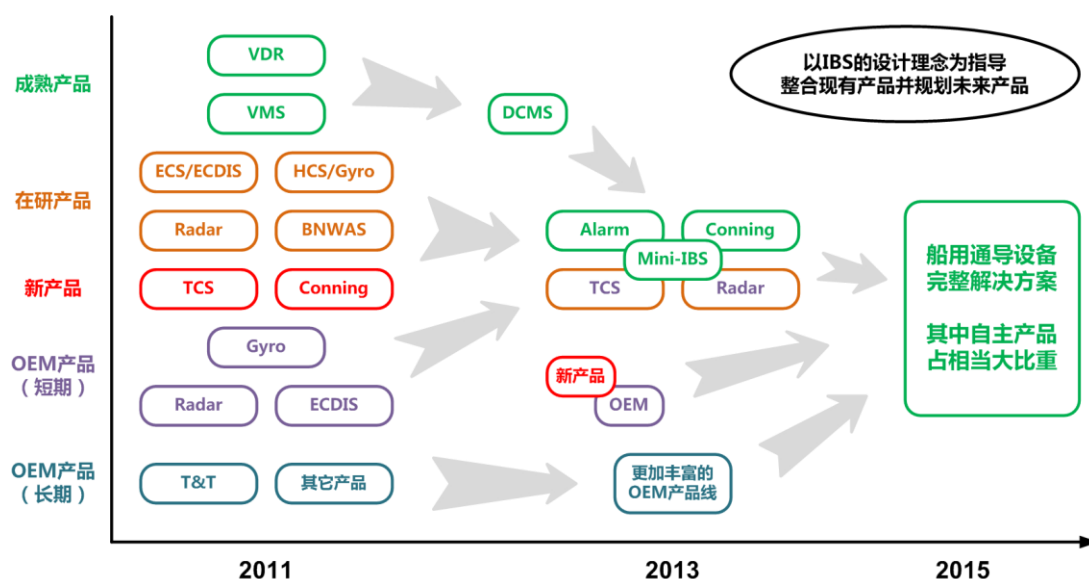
以IBS的设计理念为指导
整合现有产品并规划未来产品

成熟产品

VDR

VMS

DCMS

在研产品

ECS/ECDIS

HCS/Gyro

Radar

BNWAS

新产品

TCS

Conning

Alarm

Conning

Mini-IBS

TCS

Radar

船用通导设备
完整解决方案

其中自主产品
占相当大比重

OEM产品
（短期）

Gyro

Radar

ECDIS

新产品

OEM

OEM产品
（长期）

T&T

其它产品

更加丰富的
OEM产品线

2011

2013

2015